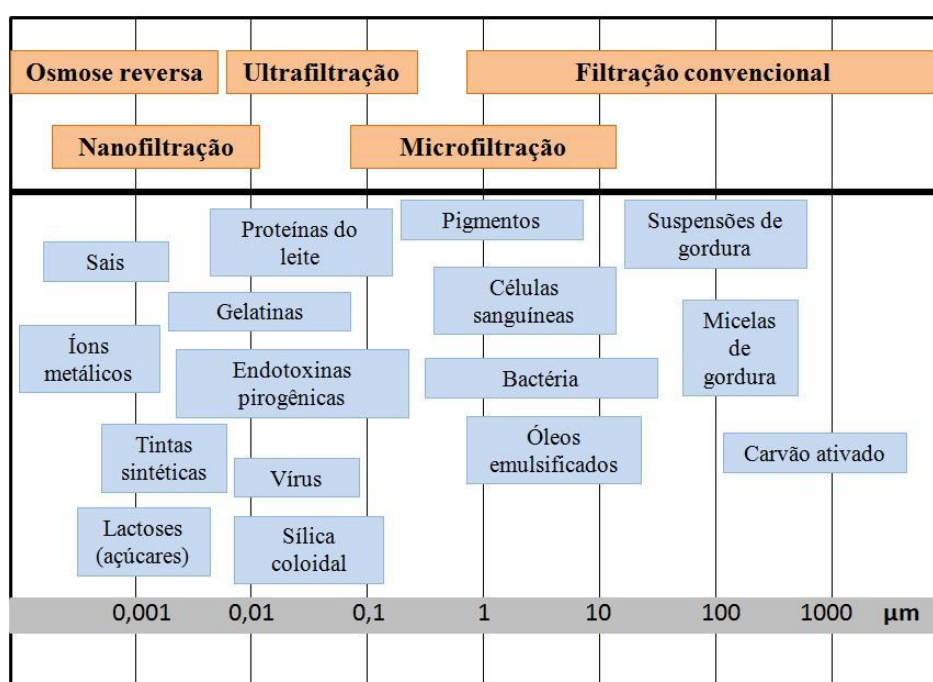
Osmose reversa

Ultrafiltração

Filtração convencional

Nanofiltração

Microfiltração

Sais

Proteínas do leite

Pigmentos

Suspensões de gordura

Gelatinas

Células sanguíneas

Íons metálicos

Endotoxinas pirogênicas

Bactéria

Micelas de gordura

Tintas sintéticas

Vírus

Óleos emulsificados

Carvão ativado

Lactoses (açúcares)

Sílica coloidal

0,001 0,01 0,1 1 10 100 1000 µm